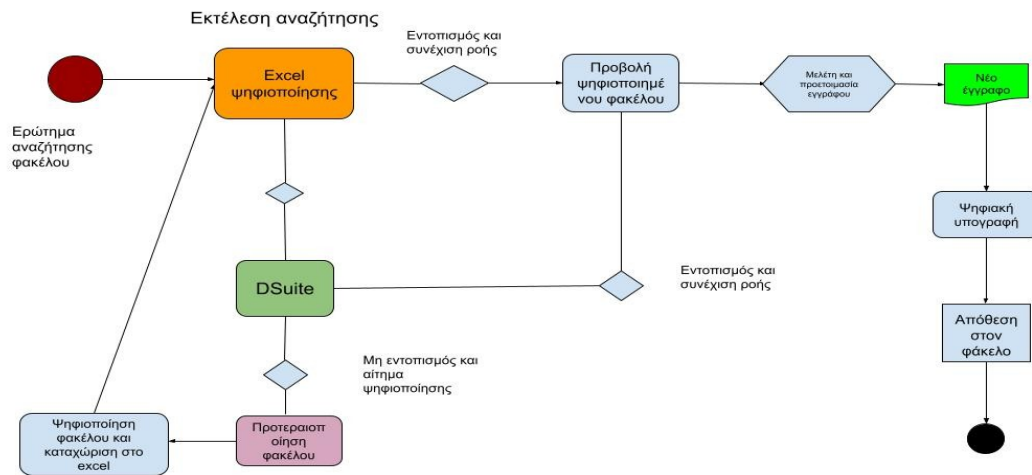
Εκτέλεση αναζήτησης

Ερώτημα αναζήτησης φακέλου

Excel ψηφιοποίησης

Εντοπισμός και συνέχιση ροής

Προβολή ψηφιοποιημένου φακέλου

Μελέτη και προετοιμασία εγγράφου

Νέο έγγραφο

Ψηφιακή υπογραφή

Απόθεση στον φάκελο

DSuite

Εντοπισμός και συνέχιση ροής

Μη εντοπισμός και αίτημα ψηφιοποίησης

Ψηφιοποίηση φακέλου και καταχώριση στο excel

Προτεραιοποίηση φακέλου